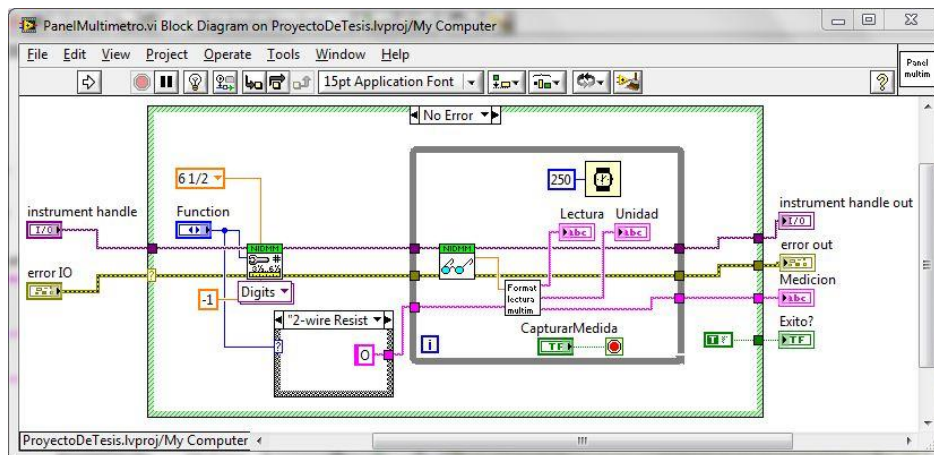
PanelMultimetro.vi Block Diagram on ProyectoDeTesis.lvproj/My Computer

File Edit View Project Operate Tools Window Help

15pt Application Font

Panel multim

No Error

instrument handle
I/O

error IO

6 1/2

Function

NIDMM

-1

Digits

"2-wire Resist

0

NIDMM

250

Lectura
abc

Unidad
abc

Format lectura multim

CapturarMedida
TF

i

instrument handle out
I/O

error out

Medicion
abc

Exito?
TF

TF

ProyectoDeTesis.lvproj/My Computer